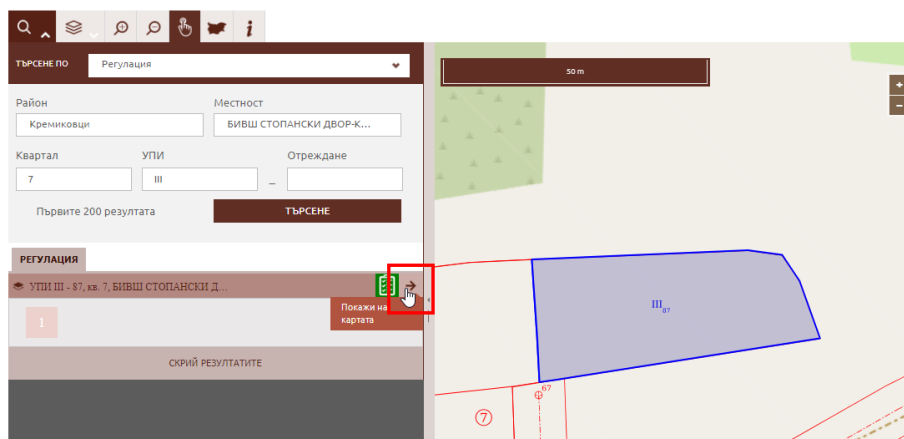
ТЪРСЕНЕ ПО
Регулация

Район
Кремиковци
Местност
БИВШ СТОПАНСКИ ДВОР-К...
Квартал
7
УПИ
III
Отреждане
–
Първите 200 резултата
ТЪРСЕНЕ

РЕГУЛАЦИЯ
УПИ III - 87, кв. 7, БИВШ СТОПАНСКИ Д...
Покажи на картата
1
СКРИЙ РЕЗУЛТАТИТЕ

50 m
+
−
$III_{87}$
67
7